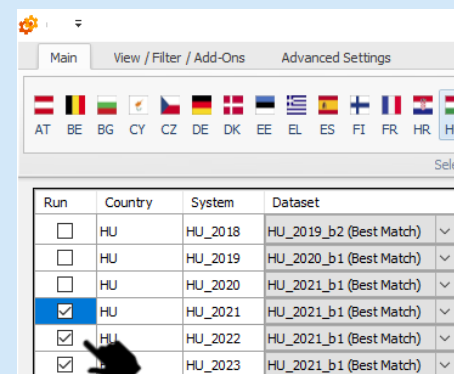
Main | View / Filter / Add-Ons | Advanced Settings

AT BE BG CY CZ DE DK EE EL ES FI FR HR H

Sel

| Run | Country | System | Dataset |
|---|---|---|---|
| ☐ | HU | HU_2018 | HU_2019_b2 (Best Match) |
| ☐ | HU | HU_2019 | HU_2020_b1 (Best Match) |
| ☐ | HU | HU_2020 | HU_2021_b1 (Best Match) |
| ☑ | HU | HU_2021 | HU_2021_b1 (Best Match) |
| ☑ | HU | HU_2022 | HU_2021_b1 (Best Match) |
| ☑ | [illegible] | HU_2023 | HU_2021_b1 (Best Match) |